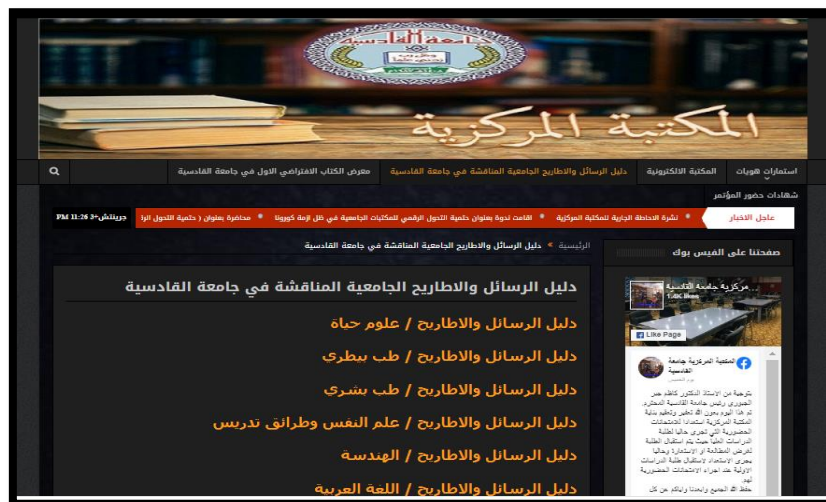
جامعة القادسية

المكتبة المركزية

استمارات هويات | المكتبة الالكترونية | دليل الرسائل والاطاريح الجامعية المناقشة في جامعة القادسية | معرض الكتاب الافتراضي الاول في جامعة القادسية

شهادات حضور المؤتمر

عاجل الأخبار | نشرة الاحاطة الجارية لمكتبة المركزية • اقامت ندوة بعنوان حتمية التحول الرقمي للمكتبات الجامعية في ظل ازمة كورونا • محاضرة بعنوان ( حتمية التحول الرا | جرينتش+3 11:26 PM

الرئيسية » دليل الرسائل والاطاريح الجامعية المناقشة في جامعة القادسية

صفحتنا على الفيس بوك

مركزية جامعة القادسية
Like Page

المكتبة المركزية جامعة القادسية

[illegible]

دليل الرسائل والاطاريح الجامعية المناقشة في جامعة القادسية

دليل الرسائل والاطاريح / علوم حياة

دليل الرسائل والاطاريح / طب بيطري

دليل الرسائل والاطاريح / طب بشري

دليل الرسائل والاطاريح / علم النفس وطرائق تدريس

دليل الرسائل والاطاريح / الهندسة

دليل الرسائل والاطاريح / اللغة العربية